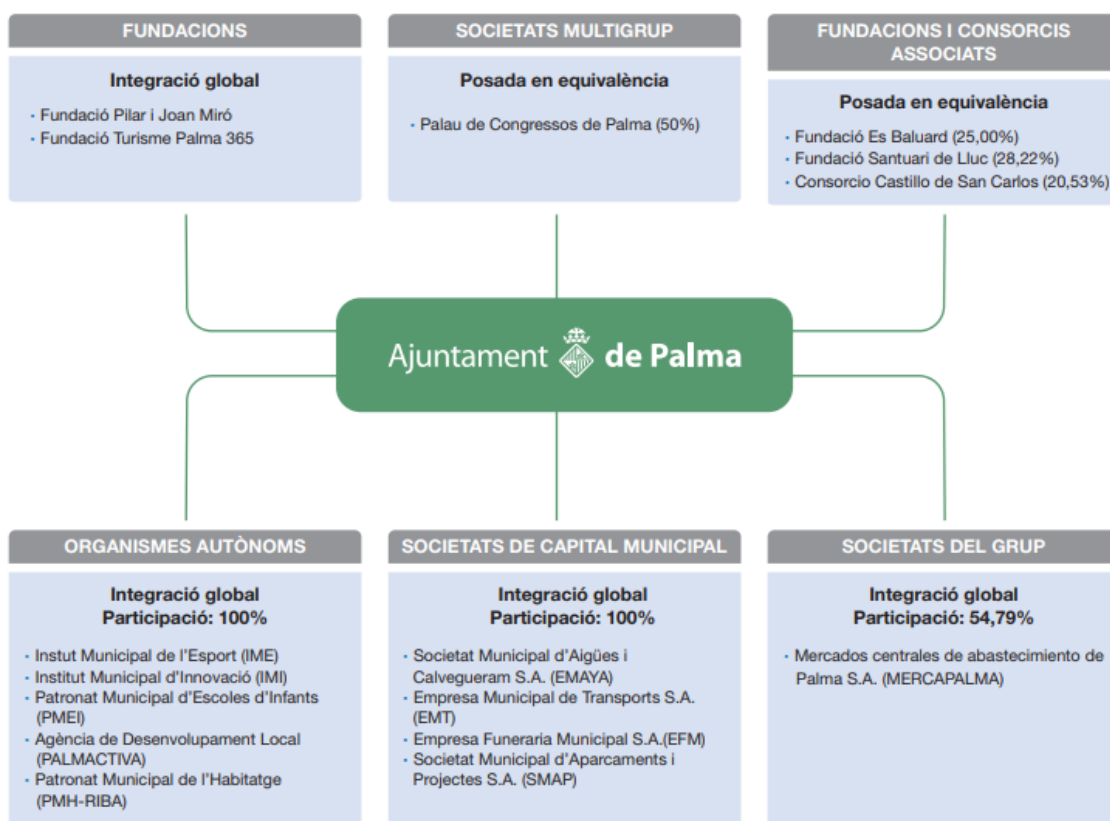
FUNDACIONS

Integració global

· Fundació Pilar i Joan Miró
· Fundació Turisme Palma 365

SOCIETATS MULTIGRUP

Posada en equivalència

· Palau de Congressos de Palma (50%)

FUNDACIONS I CONSORCIS ASSOCIATS

Posada en equivalència

· Fundació Es Baluard (25,00%)
· Fundació Santuari de Lluc (28,22%)
· Consorcio Castillo de San Carlos (20,53%)

Ajuntament de Palma

ORGANISMES AUTÒNOMS

Integració global
Participació: 100%

· Instut Municipal de l'Esport (IME)
· Institut Municipal d'Innovació (IMI)
· Patronat Municipal d'Escoles d'Infants (PMEI)
· Agència de Desenvolupament Local (PALMACTIVA)
· Patronat Municipal de l'Habitatge (PMH-RIBA)

SOCIETATS DE CAPITAL MUNICIPAL

Integració global
Participació: 100%

· Societat Municipal d'Aigües i Calvegueram S.A. (EMAYA)
· Empresa Municipal de Transports S.A. (EMT)
· Empresa Funeraria Municipal S.A.(EFM)
· Societat Municipal d'Aparcaments i Projectes S.A. (SMAP)

SOCIETATS DEL GRUP

Integració global
Participació: 54,79%

· Mercados centrales de abastecimiento de Palma S.A. (MERCAPALMA)